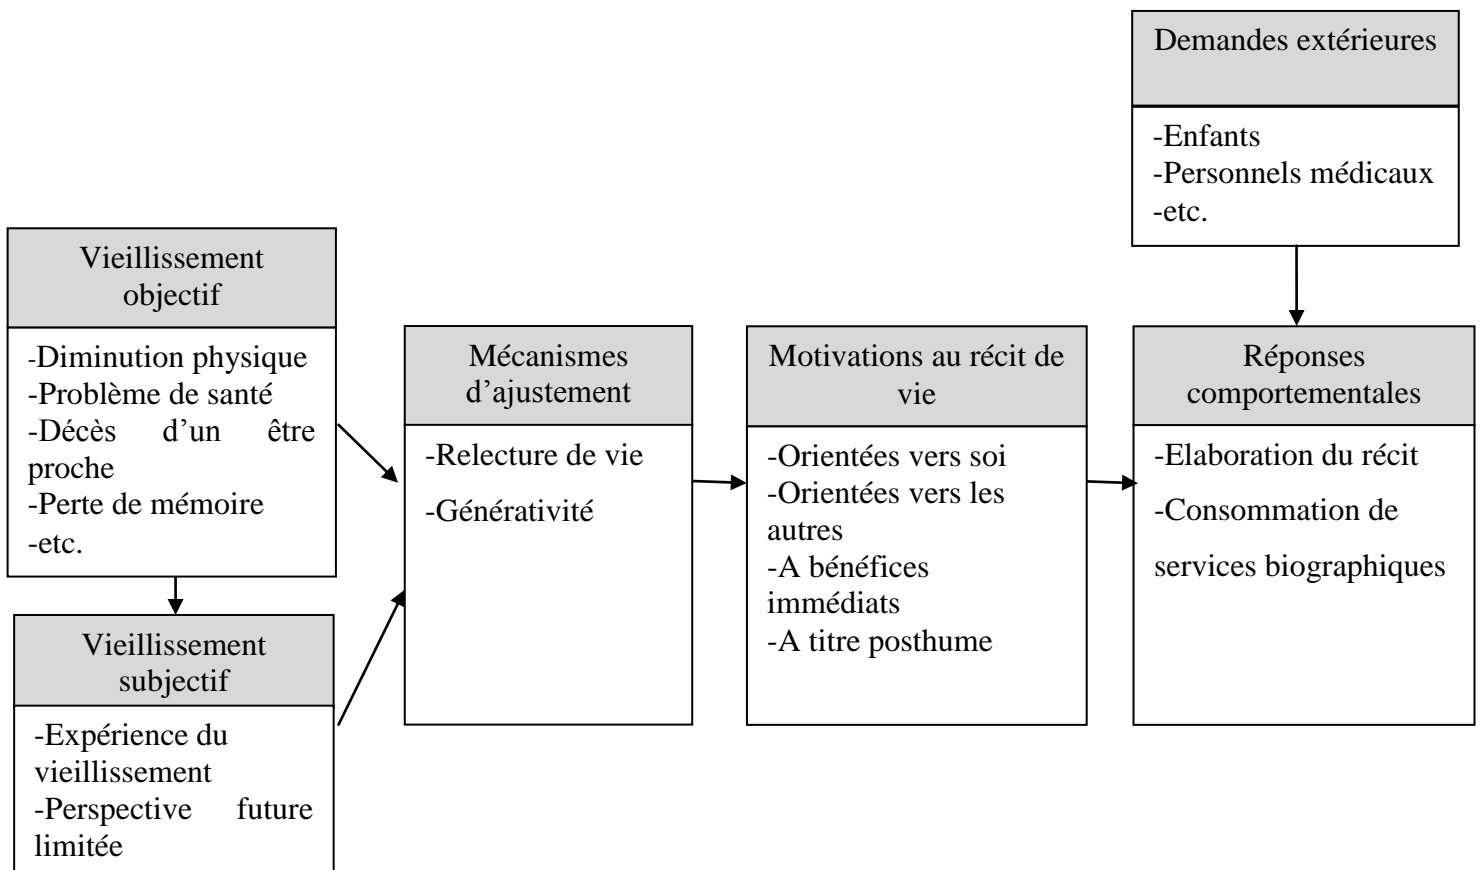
Demandes extérieures

-Enfants
-Personnels médicaux
-etc.

Vieillissement objectif

-Diminution physique
-Problème de santé
-Décès d'un être proche
-Perte de mémoire
-etc.

Vieillissement subjectif

-Expérience du vieillissement
-Perspective future limitée

Mécanismes d'ajustement

-Relecture de vie
-Générativité

Motivations au récit de vie

-Orientées vers soi
-Orientées vers les autres
-A bénéfices immédiats
-A titre posthume

Réponses comportementales

-Elaboration du récit
-Consommation de services biographiques